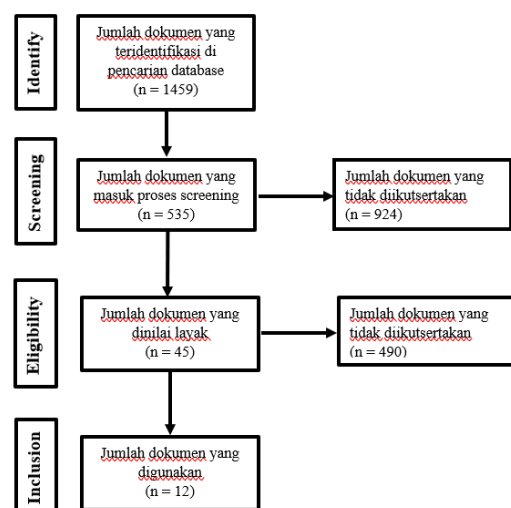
Identify

Jumlah dokumen yang teridentifikasi di pencarian database (n = 1459)

Screening

Jumlah dokumen yang masuk proses screening (n = 535)

Jumlah dokumen yang tidak diikutsertakan (n = 924)

Eligibility

Jumlah dokumen yang dinilai layak (n = 45)

Jumlah dokumen yang tidak diikutsertakan (n = 490)

Inclusion

Jumlah dokumen yang digunakan (n = 12)